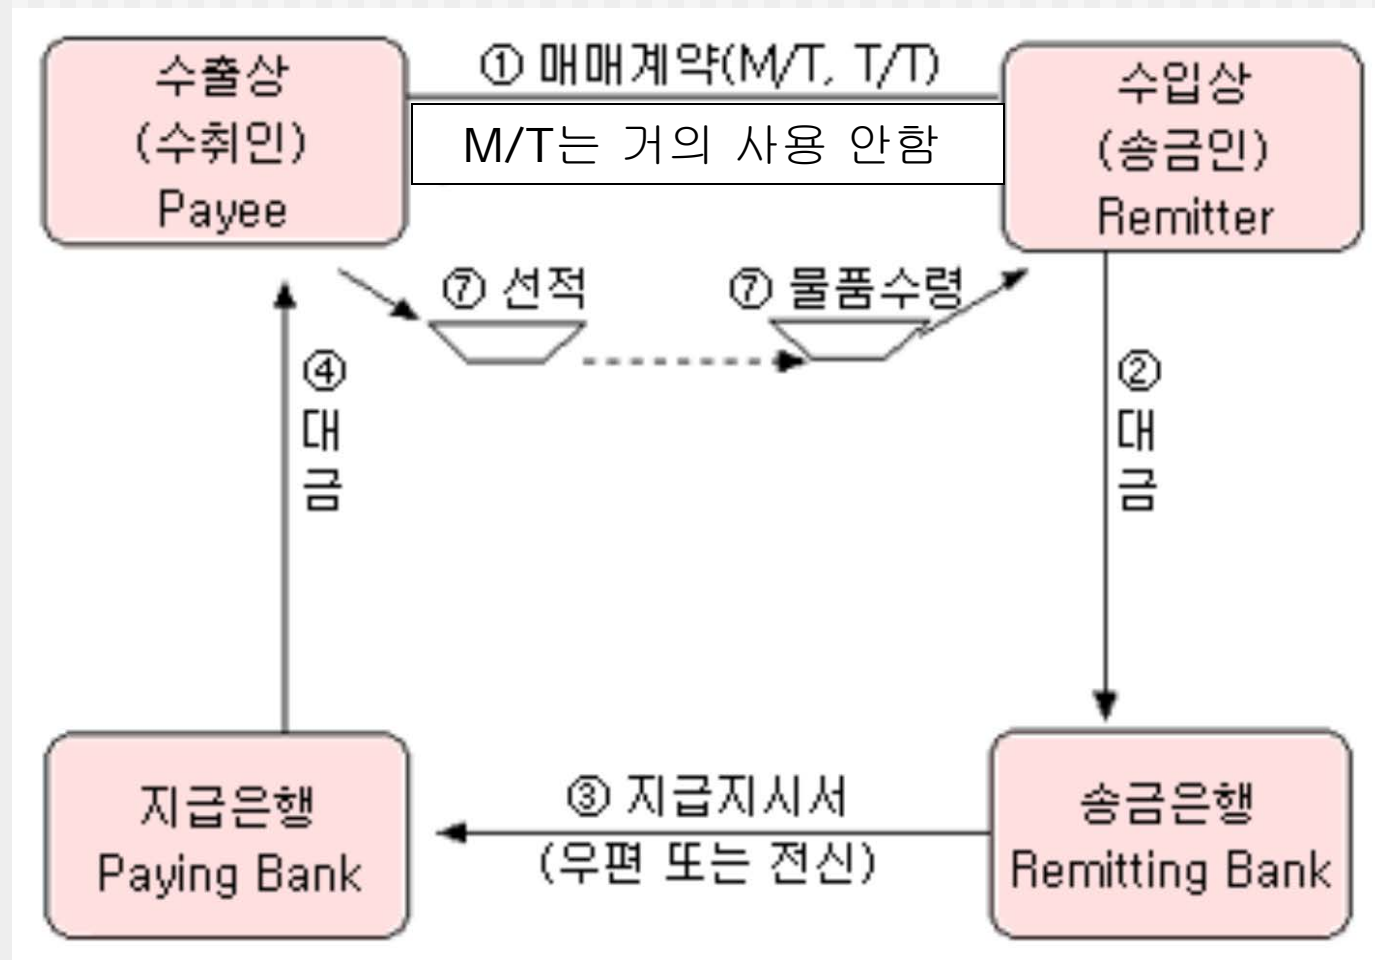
수출상
(수취인)
Payee

① 매매계약(M/T, T/T)

M/T는 거의 사용 안함

수입상
(송금인)
Remitter

⑦ 선적

⑦ 물품수령

④
대
금

②
대
금

지급은행
Paying Bank

③ 지급지시서
(우편 또는 전신)

송금은행
Remitting Bank